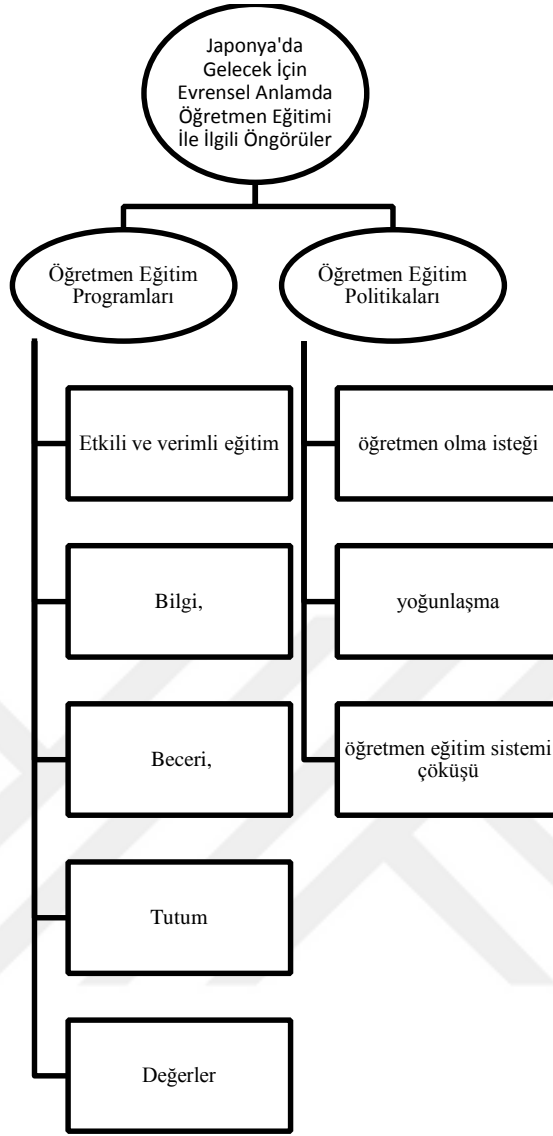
Japonya'da Gelecek İçin Evrensel Anlamda Öğretmen Eğitimi İle İlgili Öngörüler

Öğretmen Eğitim Programları

Öğretmen Eğitim Politikaları

Etkili ve verimli eğitim

Bilgi,

Beceri,

Tutum

Değerler

öğretmen olma isteği

yoğunlaşma

öğretmen eğitim sistemi çöküşü